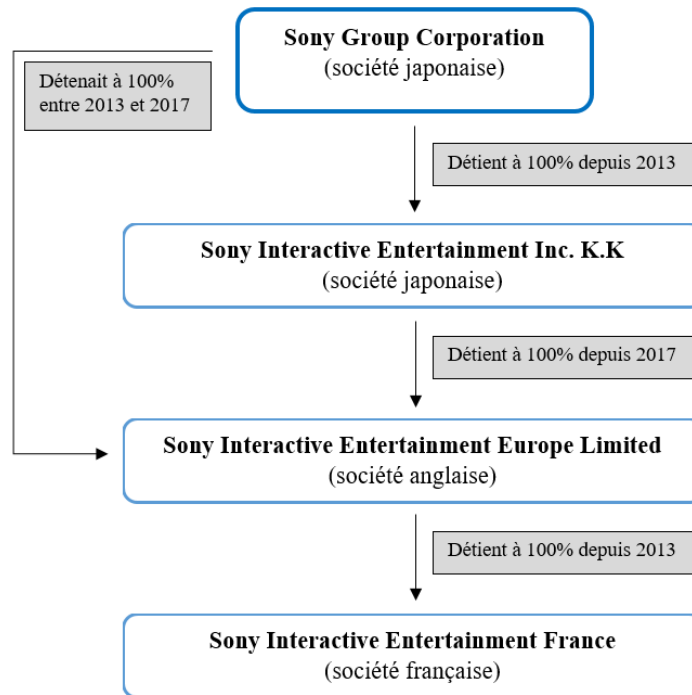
Sony Group Corporation
(société japonaise)

Détenait à 100%
entre 2013 et 2017

Détient à 100% depuis 2013

Sony Interactive Entertainment Inc. K.K
(société japonaise)

Détient à 100% depuis 2017

Sony Interactive Entertainment Europe Limited
(société anglaise)

Détient à 100% depuis 2013

Sony Interactive Entertainment France
(société française)